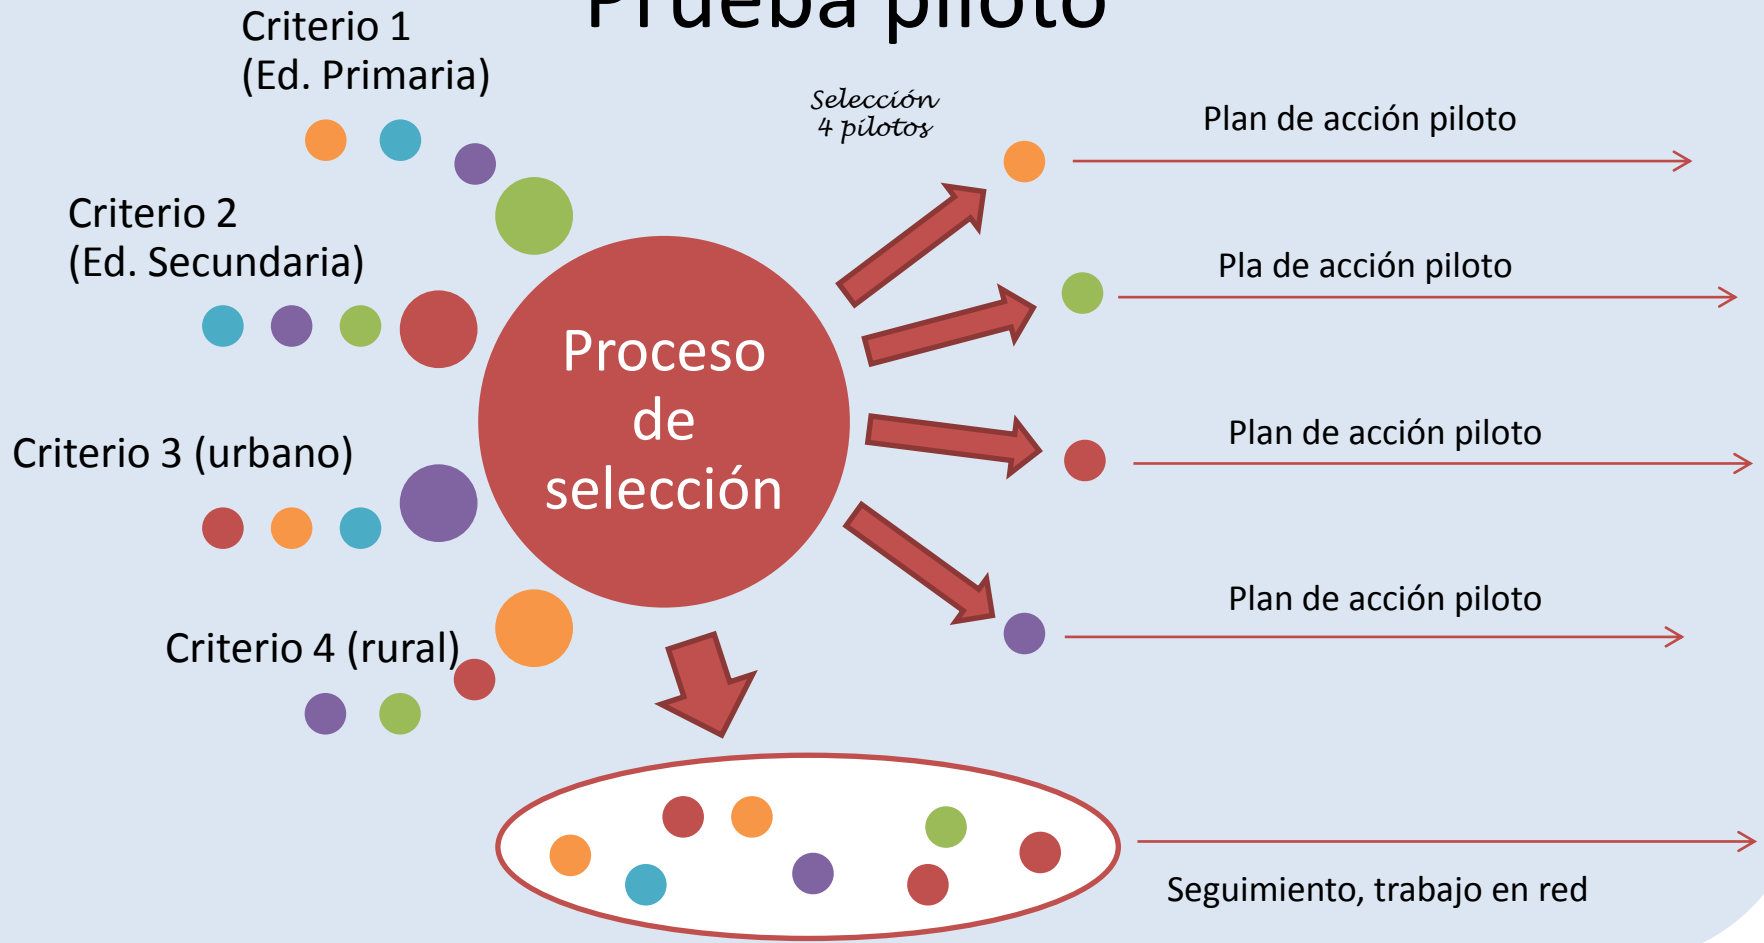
Prueba piloto

Criterio 1
(Ed. Primaria)

Criterio 2
(Ed. Secundaria)

Criterio 3 (urbano)

Criterio 4 (rural)

Proceso de selección

Selección
4 pilotos

Plan de acción piloto

Pla de acción piloto

Plan de acción piloto

Plan de acción piloto

Seguimiento, trabajo en red